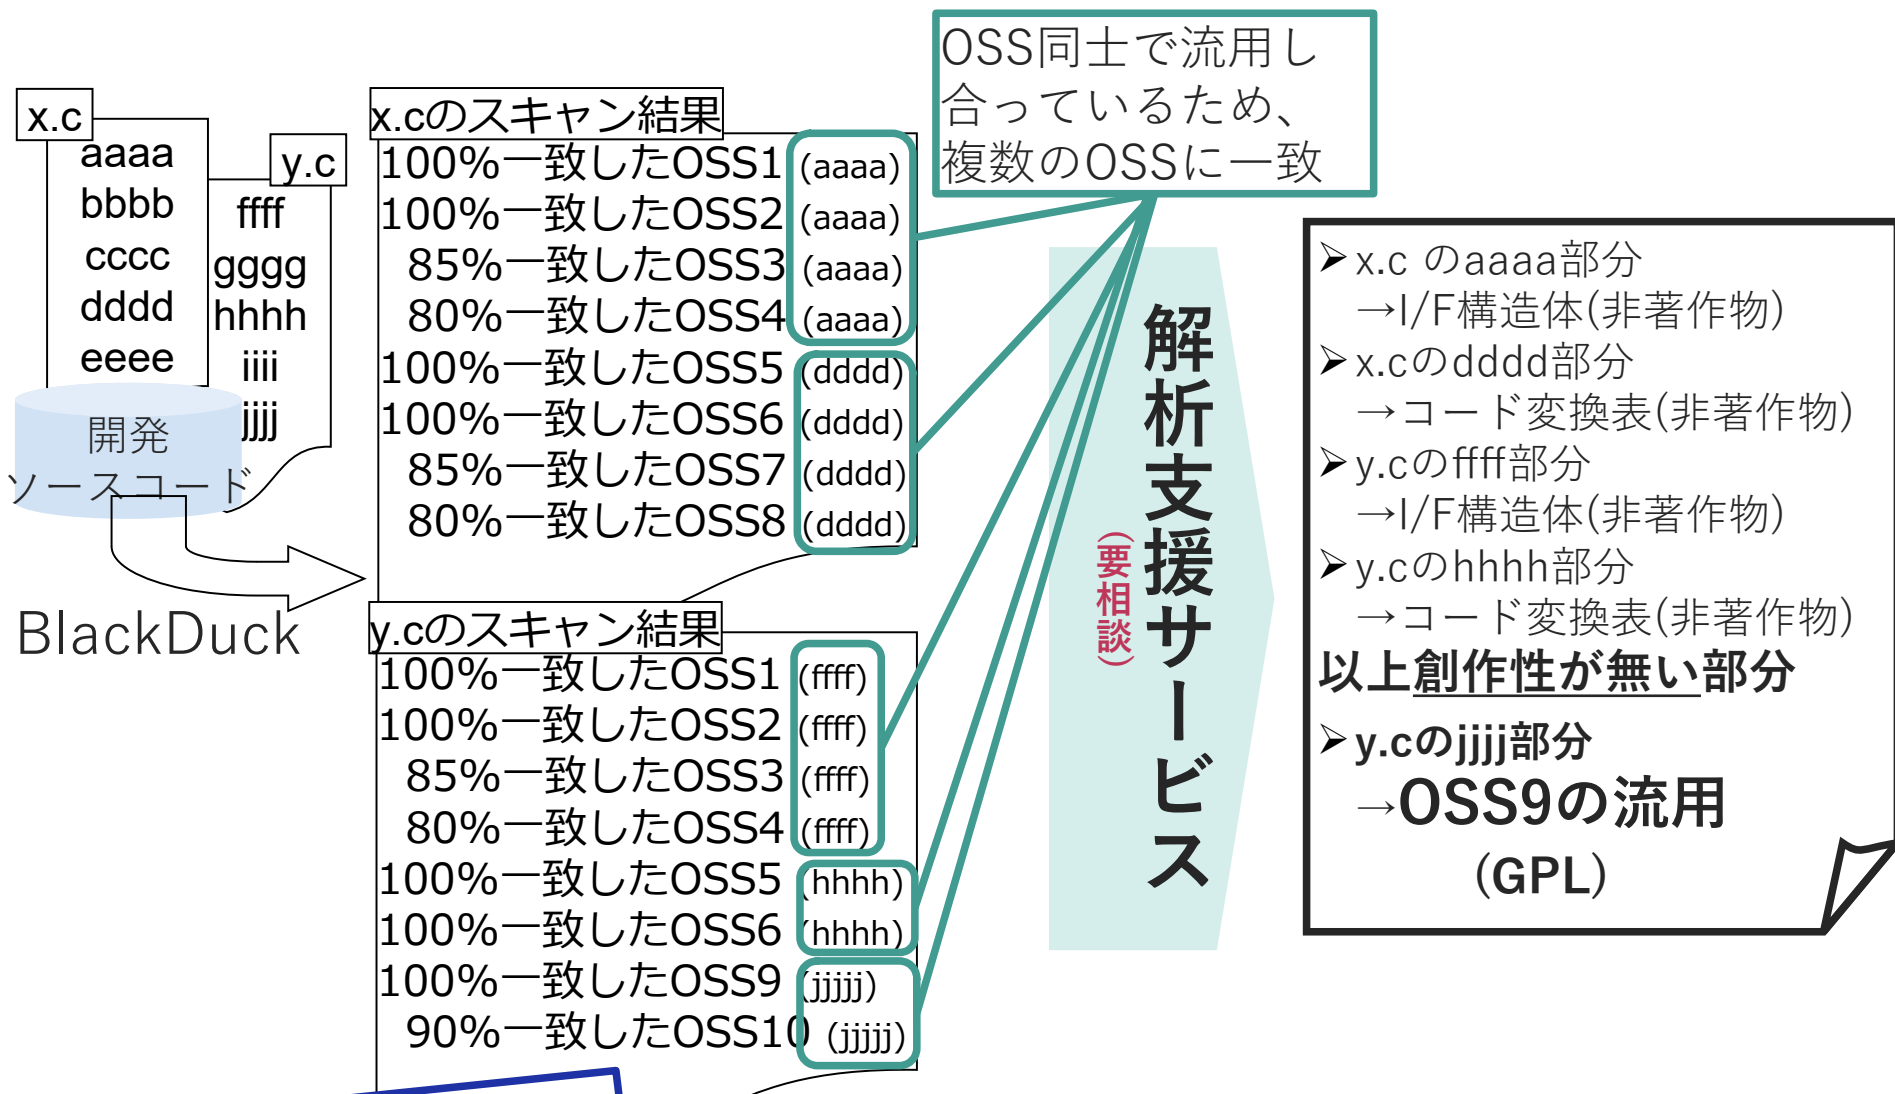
x.c
aaaa
bbbb
cccc
dddd
eeee

y.c
ffff
gggg
hhhh
iiii
jjjj

開発
ソースコード

BlackDuck

x.cのスキャン結果
100%一致したOSS1 (aaaa)
100%一致したOSS2 (aaaa)
85%一致したOSS3 (aaaa)
80%一致したOSS4 (aaaa)
100%一致したOSS5 (dddd)
100%一致したOSS6 (dddd)
85%一致したOSS7 (dddd)
80%一致したOSS8 (dddd)

y.cのスキャン結果
100%一致したOSS1 (ffff)
100%一致したOSS2 (ffff)
85%一致したOSS3 (ffff)
80%一致したOSS4 (ffff)
100%一致したOSS5 (hhhh)
100%一致したOSS6 (hhhh)
100%一致したOSS9 (jjjj)
90%一致したOSS10 (jjjj)

OSS同士で流用し合っているため、複数のOSSに一致

解析支援サービス
(要相談)

➢x.c のaaaa部分
→I/F構造体(非著作物)
➢x.cのdddd部分
→コード変換表(非著作物)
➢y.cのffff部分
→I/F構造体(非著作物)
➢y.cのhhhh部分
→コード変換表(非著作物)
以上創作性が無い部分

➢y.cのjjjj部分
→OSS9の流用
(GPL)